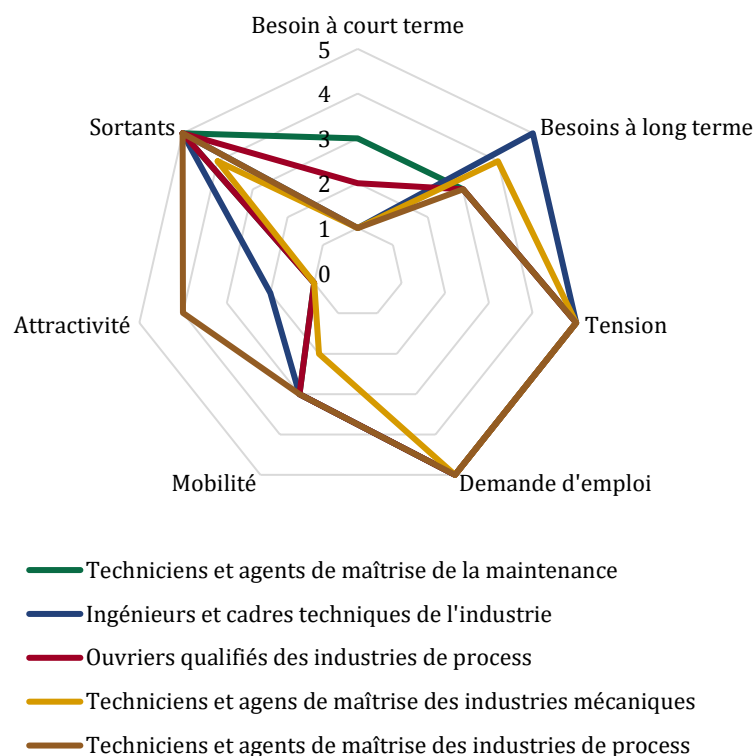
Besoin à court terme
5
4
3
2
1
0
Besoins à long terme
Tension
Demande d'emploi
Mobilité
Attractivité
Sortants

Techniciens et agents de maîtrise de la maintenance
Ingénieurs et cadres techniques de l'industrie
Ouvriers qualifiés des industries de process
Techniciens et agens de maîtrise des industries mécaniques
Techniciens et agents de maîtrise des industries de process